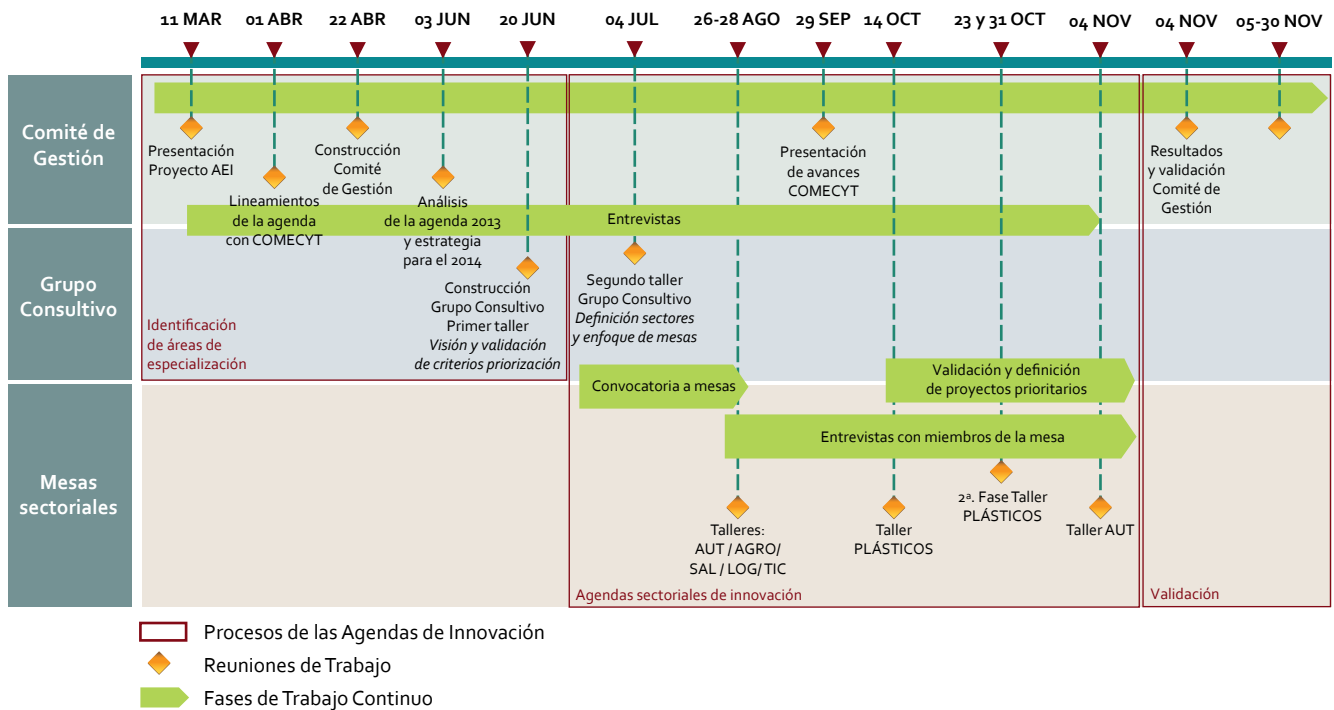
11 MAR 01 ABR 22 ABR 03 JUN 20 JUN 04 JUL 26-28 AGO 29 SEP 14 OCT 23 y 31 OCT 04 NOV 04 NOV 05-30 NOV

Comité de Gestión

Presentación Proyecto AEI

Lineamientos de la agenda con COMECYT

Construcción Comité de Gestión

Análisis de la agenda 2013 y estrategia para el 2014

Presentación de avances COMECYT

Resultados y validación Comité de Gestión

Entrevistas

Grupo Consultivo

Construcción Grupo Consultivo Primer taller *Visión y validación de criterios priorización*

Segundo taller Grupo Consultivo *Definición sectores y enfoque de mesas*

Identificación de áreas de especialización

Mesas sectoriales

Convocatoria a mesas

Validación y definición de proyectos prioritarios

Entrevistas con miembros de la mesa

Talleres: AUT / AGRO/ SAL / LOG/ TIC

Taller PLÁSTICOS

2ª. Fase Taller PLÁSTICOS

Taller AUT

Agendas sectoriales de innovación

Validación

Procesos de las Agendas de Innovación

Reuniones de Trabajo

Fases de Trabajo Continuo